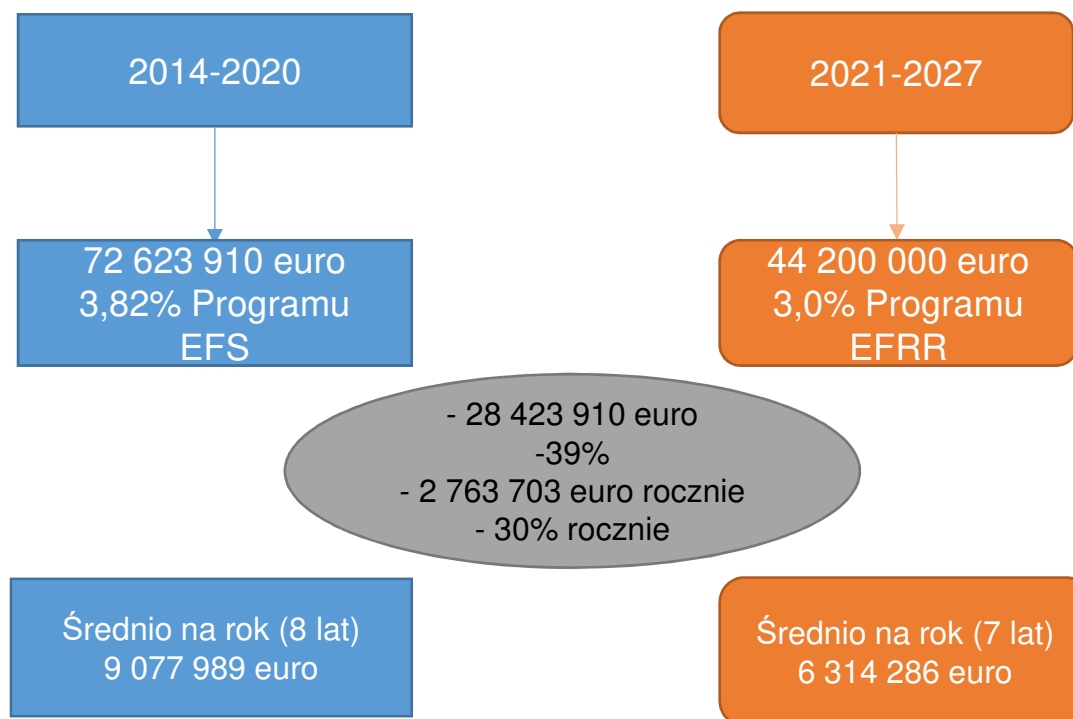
2014-2020

2021-2027

72 623 910 euro
3,82% Programu
EFS

44 200 000 euro
3,0% Programu
EFRR

- 28 423 910 euro
-39%
- 2 763 703 euro rocznie
- 30% rocznie

Średnio na rok (8 lat)
9 077 989 euro

Średnio na rok (7 lat)
6 314 286 euro